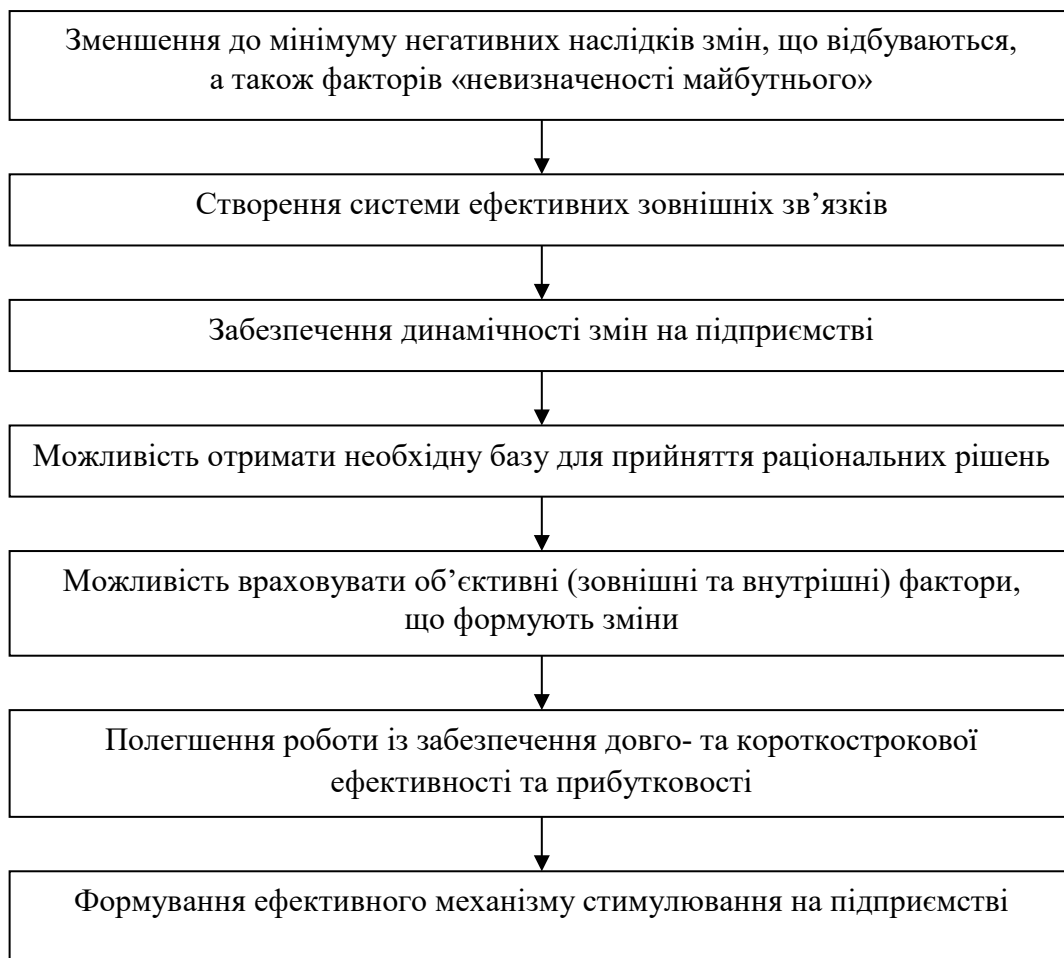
Зменшення до мінімуму негативних наслідків змін, що відбуваються, а також факторів «невизначеності майбутнього»

Створення системи ефективних зовнішніх зв’язків

Забезпечення динамічності змін на підприємстві

Можливість отримати необхідну базу для прийняття раціональних рішень

Можливість враховувати об’єктивні (зовнішні та внутрішні) фактори, що формують зміни

Полегшення роботи із забезпечення довго- та короткострокової ефективності та прибутковості

Формування ефективного механізму стимулювання на підприємстві